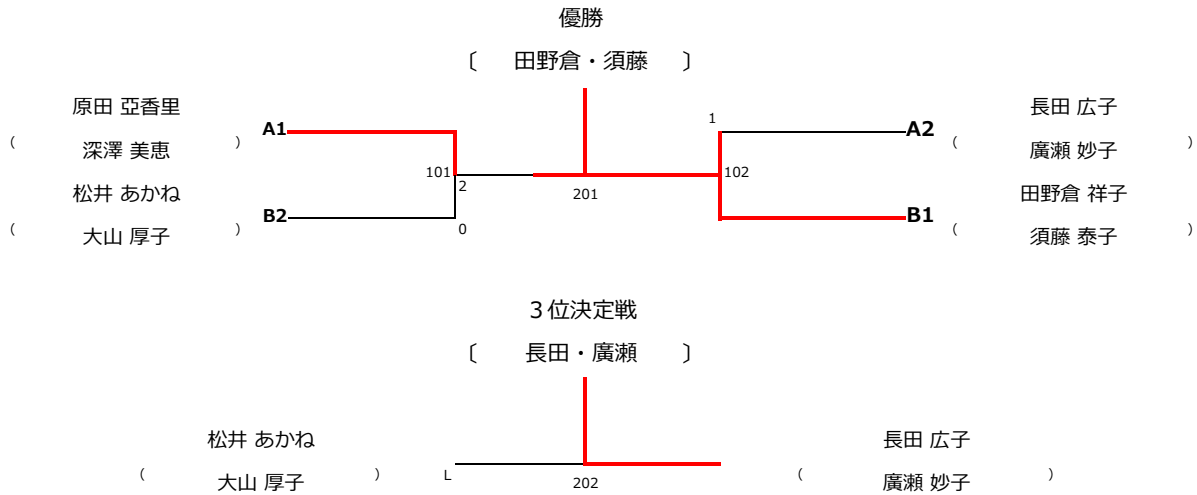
優勝

〔　田野倉・須藤　〕

原田 亞香里
(　深澤 美恵　)
松井 あかね
(　大山 厚子　)

A1
B2

101
2
0

201

1
102

A2
B1

長田 広子
(　廣瀬 妙子　)
田野倉 祥子
(　須藤 泰子　)

3位決定戦

〔　長田・廣瀬　〕

松井 あかね
(　大山 厚子　)

L
202

長田 広子
(　廣瀬 妙子　)